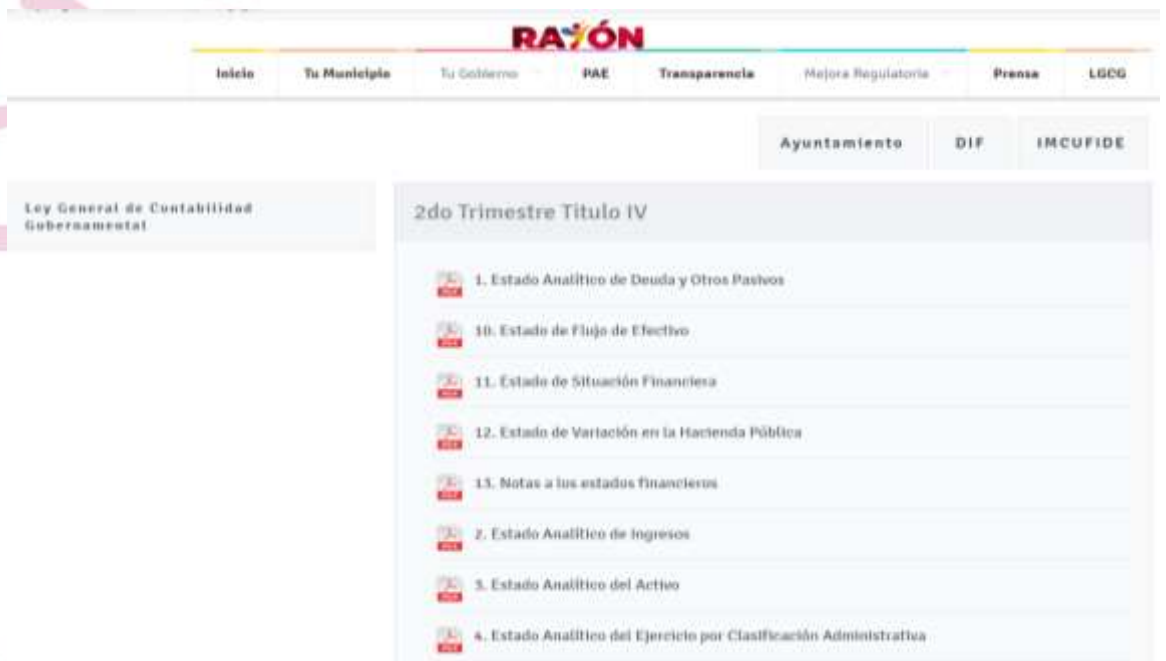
RAYÓN

Inicio | Tu Municipio | Tu Gobierno | PAE | Transparencia | Mejora Regulatoria | Prensa | LGCG

Ayuntamiento | DIF | IMCUFIDE

Ley General de Contabilidad Gubernamental

2do Trimestre Titulo IV

1. Estado Analítico de Deuda y Otros Pasivos

10. Estado de Flujo de Efectivo

11. Estado de Situación Financiera

12. Estado de Variación en la Hacienda Pública

13. Notas a los estados financieros

2. Estado Analítico de Ingresos

3. Estado Analítico del Activo

4. Estado Analítico del Ejercicio por Clasificación Administrativa